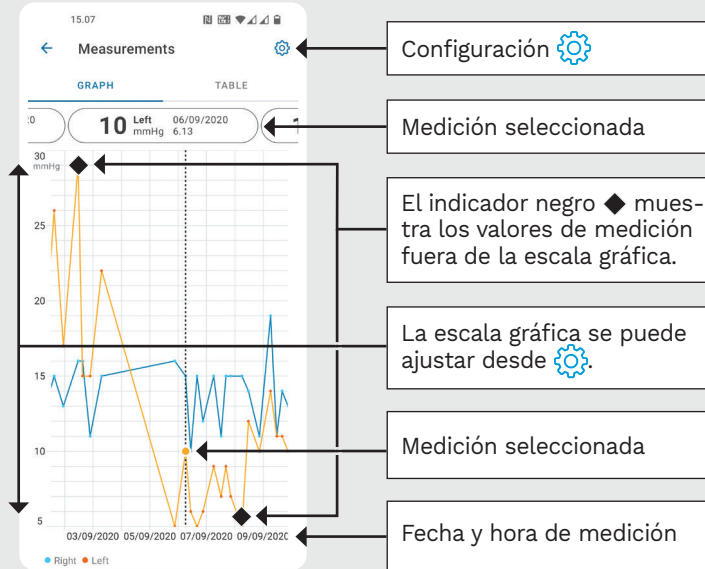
15.07

Measurements

GRAPH

TABLE

10 Left mmHg 06/09/2020 6.13

30 mmHg

25

20

15

10

5

03/09/2020 05/09/2020 07/09/2020 09/09/2020

Right Left

Configuración

Medición seleccionada

El indicador negro ◆ muestra los valores de medición fuera de la escala gráfica.

La escala gráfica se puede ajustar desde .

Medición seleccionada

Fecha y hora de medición